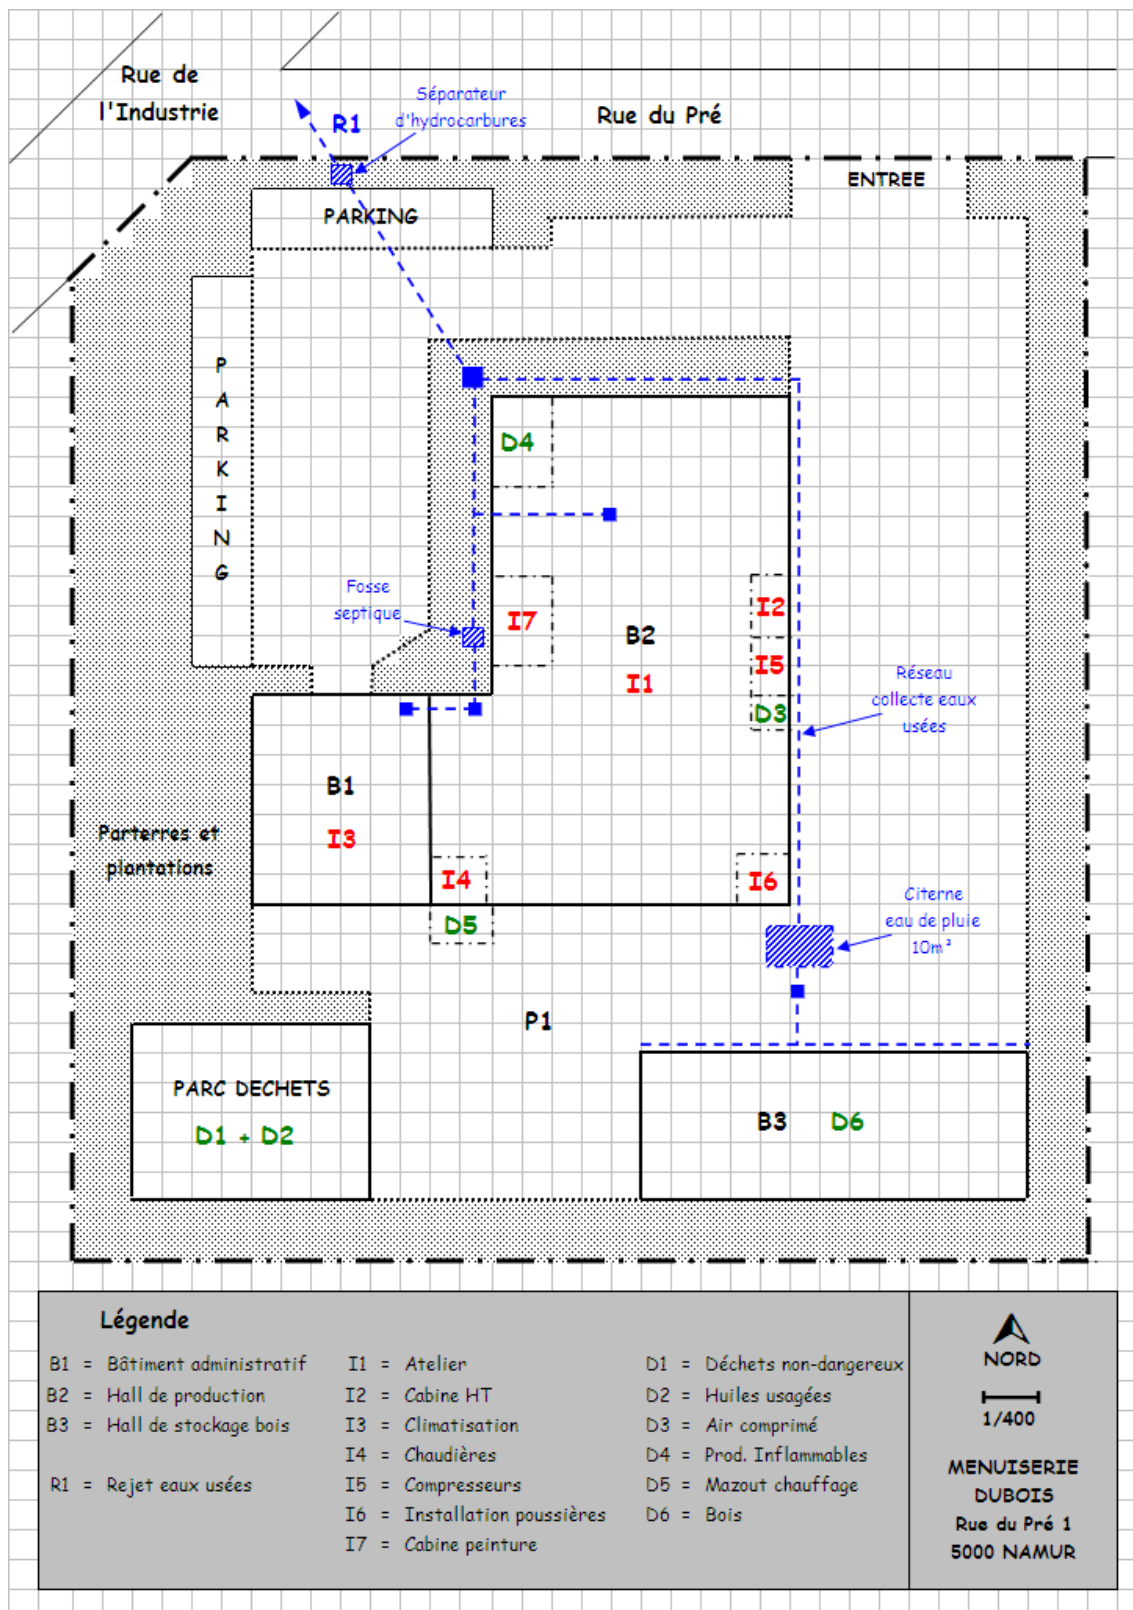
Rue de l'Industrie

R1

Séparateur d'hydrocarbures

Rue du Pré

ENTREE

PARKING

P A R K I N G

D4

Fosse septique

I7

B2

I1

I2

I5

D3

Réseau collecte eaux usées

B1

I3

Parterres et plantations

I4

I6

D5

Citerne eau de pluie 10m³

P1

PARC DECHETS

D1 + D2

B3 D6

Légende

B1 = Bâtiment administratif
B2 = Hall de production
B3 = Hall de stockage bois

R1 = Rejet eaux usées

I1 = Atelier
I2 = Cabine HT
I3 = Climatisation
I4 = Chaudières
I5 = Compresseurs
I6 = Installation poussières
I7 = Cabine peinture

D1 = Déchets non-dangereux
D2 = Huiles usagées
D3 = Air comprimé
D4 = Prod. Inflammables
D5 = Mazout chauffage
D6 = Bois

NORD

1/400

MENUISERIE DUBOIS
Rue du Pré 1
5000 NAMUR